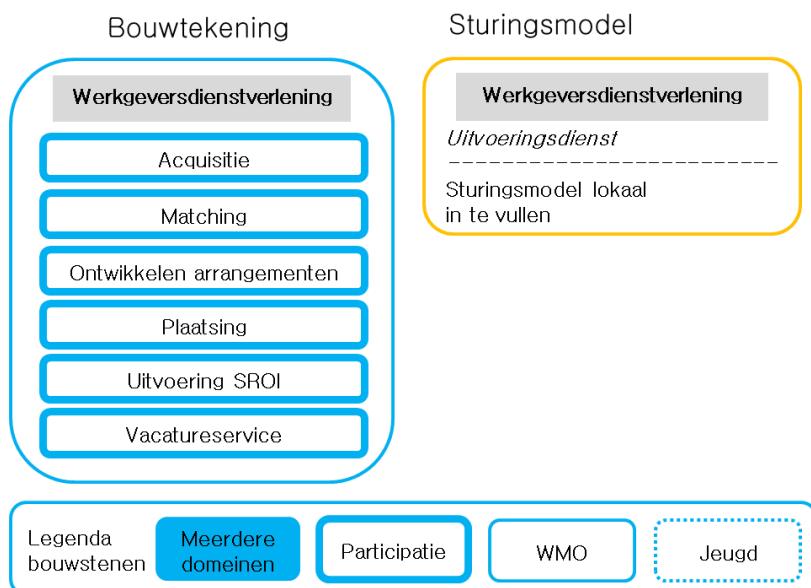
Bouwtekening

Werkgeversdienstverlening

Acquisitie

Matching

Ontwikkelen arrangementen

Plaatsing

Uitvoering SROI

Vacatureservice

Sturingsmodel

Werkgeversdienstverlening

*Uitvoeringsdienst*

Sturingsmodel lokaal in te vullen

Legenda bouwstenen

Meerdere domeinen

Participatie

WMO

Jeugd